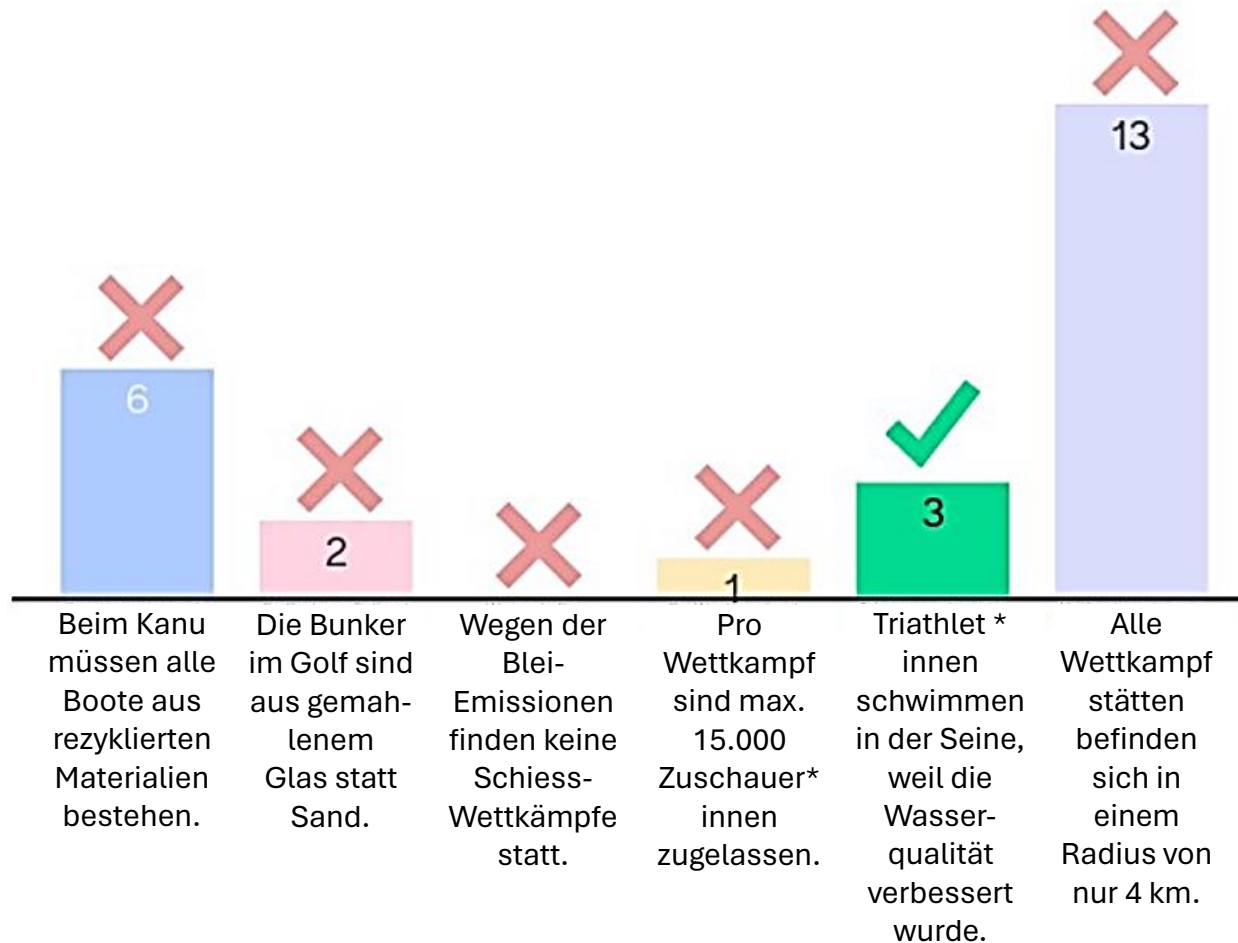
13

6

2

1

3

Beim Kanu müssen alle Boote aus rezyklierten Materialien bestehen.

Die Bunker im Golf sind aus gemahlenem Glas statt Sand.

Wegen der Blei-Emissionen finden keine Schiess-Wettkämpfe statt.

Pro Wettkampf sind max. 15.000 Zuschauer* innen zugelassen.

Triathlet * innen schwimmen in der Seine, weil die Wasserqualität verbessert wurde.

Alle Wettkampf stätten befinden sich in einem Radius von nur 4 km.